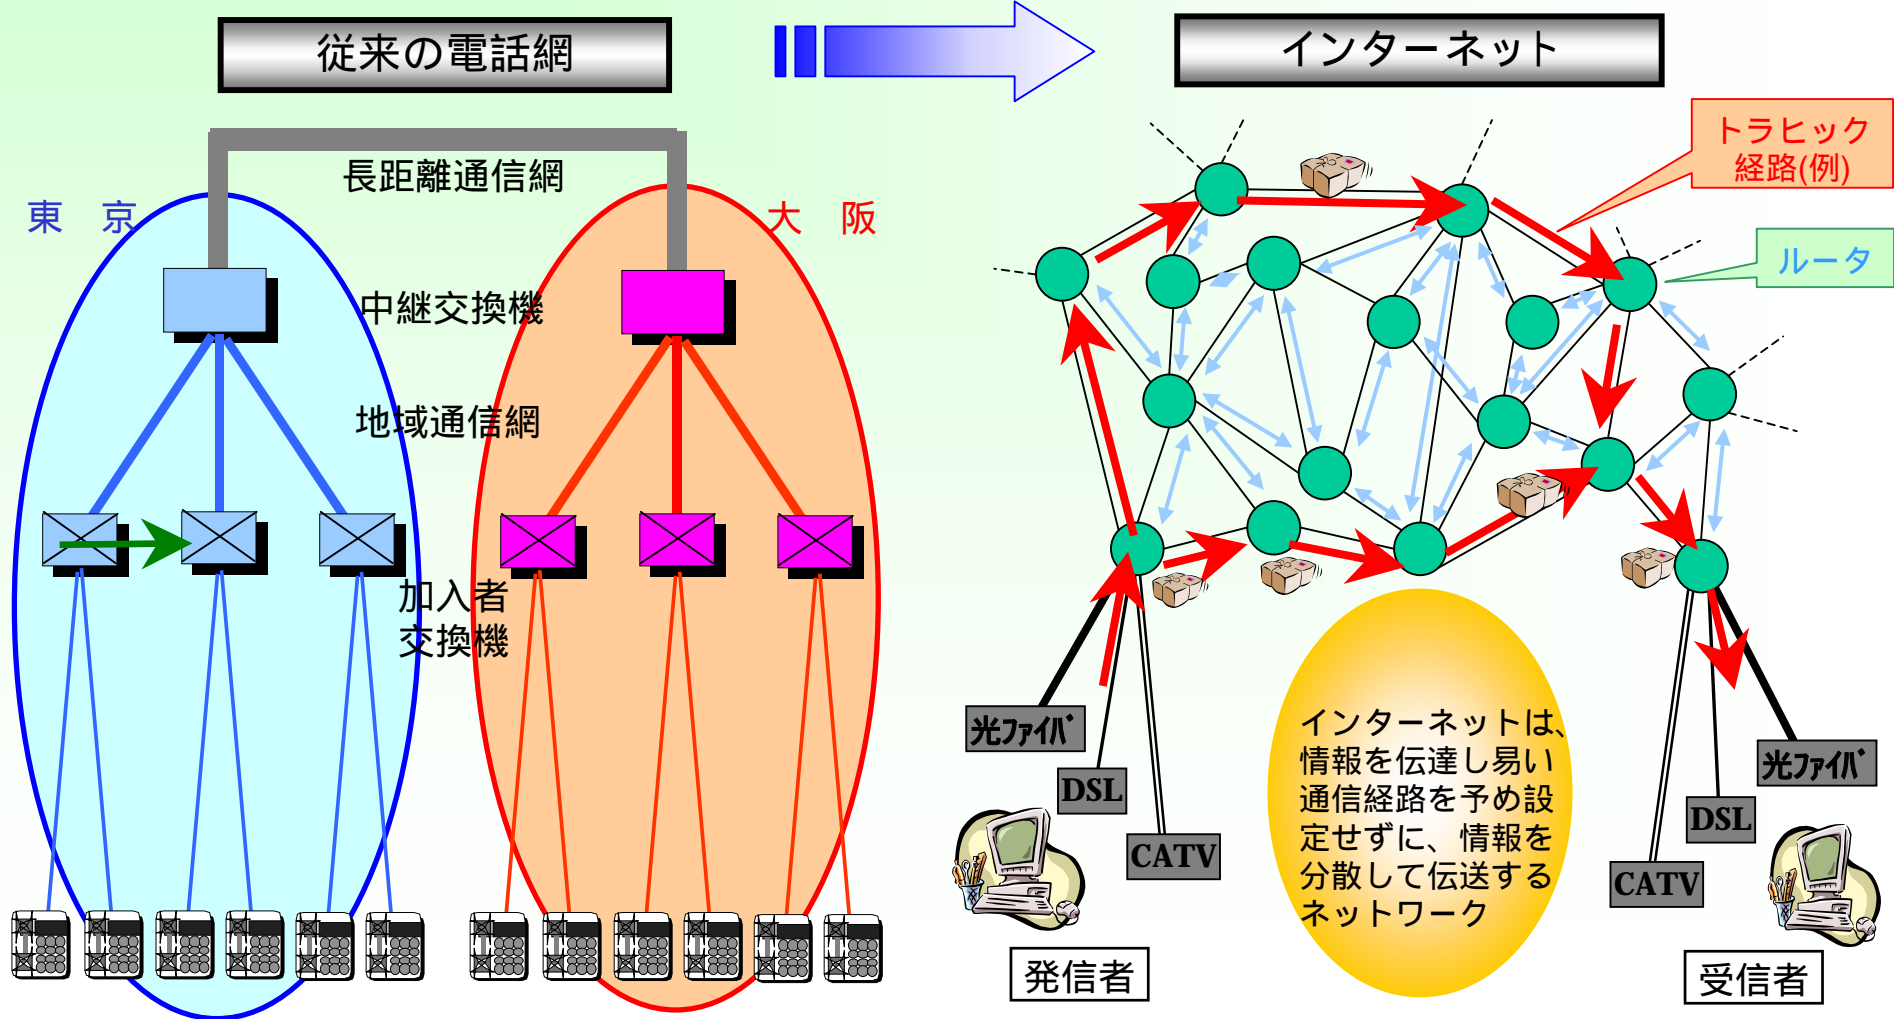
従来の電話網

インターネット

長距離通信網

東　京

大　阪

中継交換機

地域通信網

加入者交換機

トラヒック経路(例)

ルータ

光ファイバ

DSL

CATV

光ファイバ

DSL

CATV

インターネットは、情報を伝達し易い通信経路を予め設定せずに、情報を分散して伝送するネットワーク

発信者

受信者